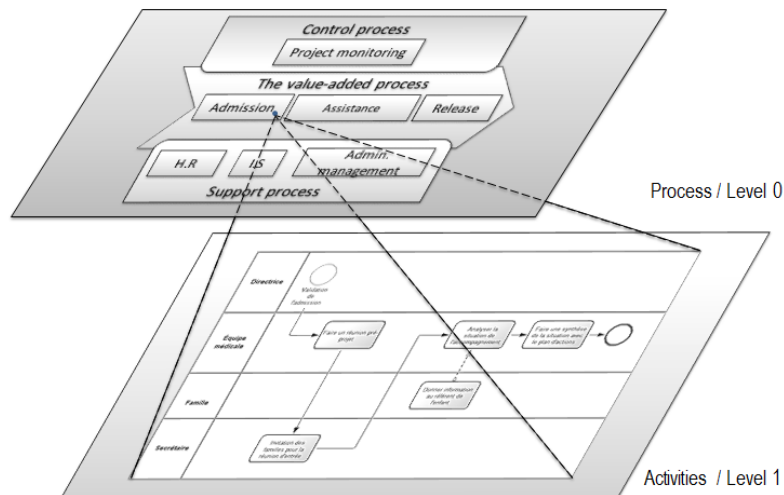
Control process

Project monitoring

The value-added process

Admission

Assistance

Release

H.R

IS

Admin. management

Support process

Process / Level 0

Directrice

Validation de l'admission

Équipe medicale

Faire un réunion pré projet

Analyser la situation de l'accompagnement

Faire une synthèse de la situation avec le plan d'actions

Famille

Donner information au référent de l'enfant

Secrétaire

Invitation des familles pour la réunion d'entrée

Activities / Level 1